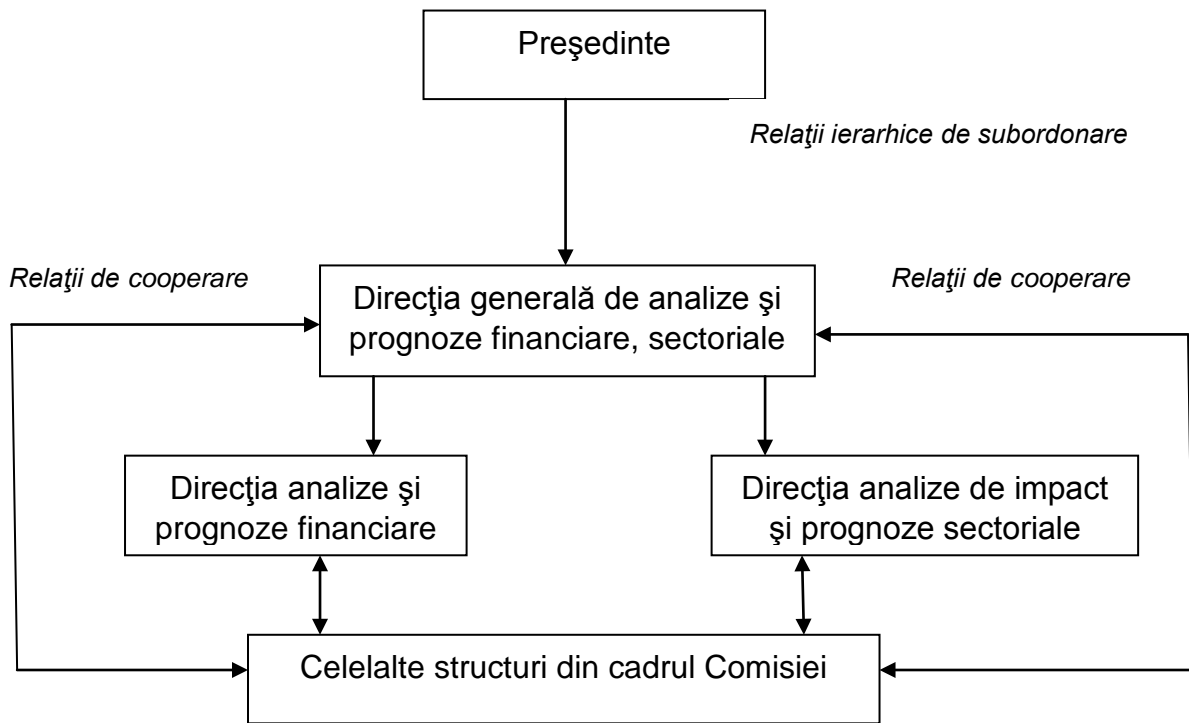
Preşedinte

Relaţii ierarhice de subordonare

Relaţii de cooperare

Direcţia generală de analize şi prognoze financiare, sectoriale

Relaţii de cooperare

Direcţia analize şi prognoze financiare

Direcţia analize de impact şi prognoze sectoriale

Celelalte structuri din cadrul Comisiei